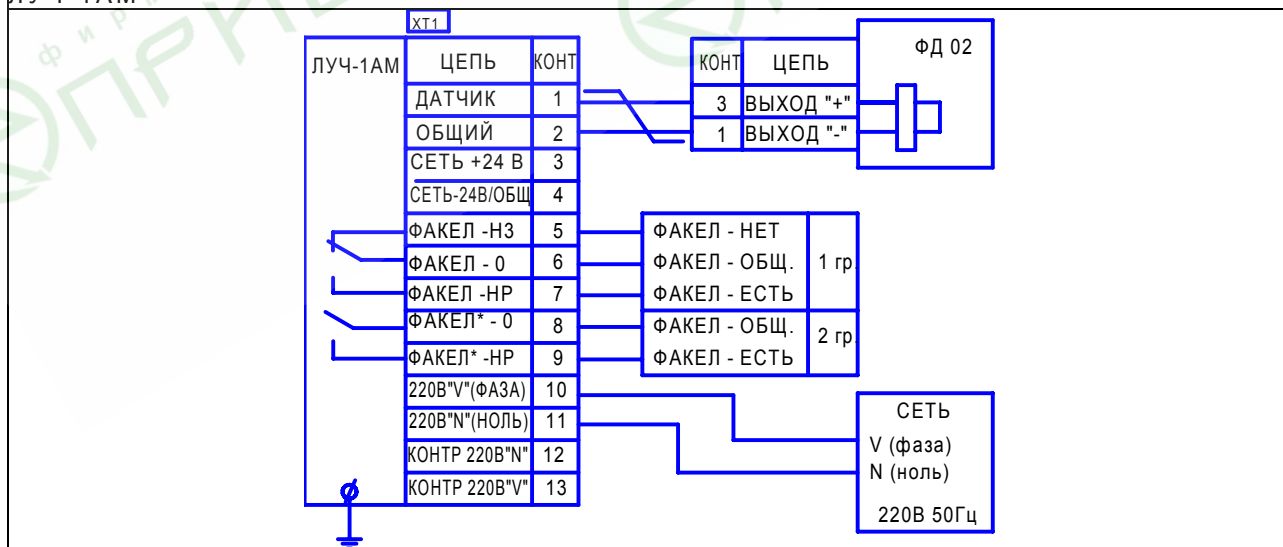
ХТ1

ЛУЧ-1АМ

| ЦЕПЬ | КОНТ |
|---|---|
| ДАТЧИК | 1 |
| ОБЩИЙ | 2 |
| СЕТЬ +24 В | 3 |
| СЕТЬ-24В/ОБЩ | 4 |
| ФАКЕЛ -НЗ | 5 |
| ФАКЕЛ - 0 | 6 |
| ФАКЕЛ -НР | 7 |
| ФАКЕЛ* - 0 | 8 |
| ФАКЕЛ* -НР | 9 |
| 220В"V"(ФАЗА) | 10 |
| 220В"N"(НОЛЬ) | 11 |
| КОНТР 220В"N" | 12 |
| КОНТР 220В"V" | 13 |

ФД 02

| КОНТ | ЦЕПЬ |
|---|---|
| 3 | ВЫХОД "+" |
| 1 | ВЫХОД "-" |

ФАКЕЛ - НЕТ
ФАКЕЛ - ОБЩ.
ФАКЕЛ - ЕСТЬ
1 гр.

ФАКЕЛ - ОБЩ.
ФАКЕЛ - ЕСТЬ
2 гр.

СЕТЬ
V (фаза)
N (ноль)
220В 50Гц